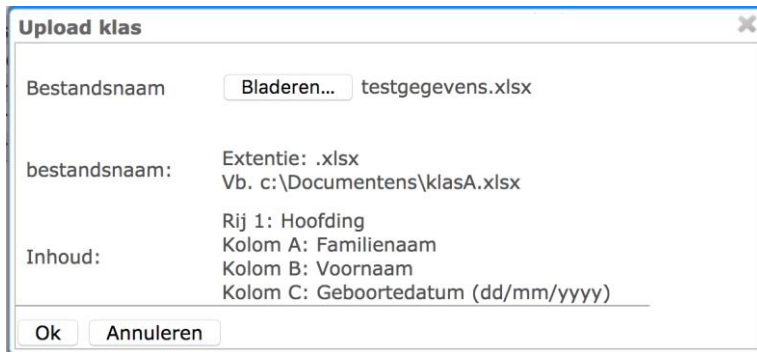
Upload klas

Bestandsnaam Bladeren... testgegevens.xlsx

bestandsnaam: Extentie: .xlsx
Vb. c:\Documentens\klasA.xlsx

Inhoud: Rij 1: Hoofding
Kolom A: Familienaam
Kolom B: Voornaam
Kolom C: Geboortedatum (dd/mm/yyyy)

Ok Annuleren